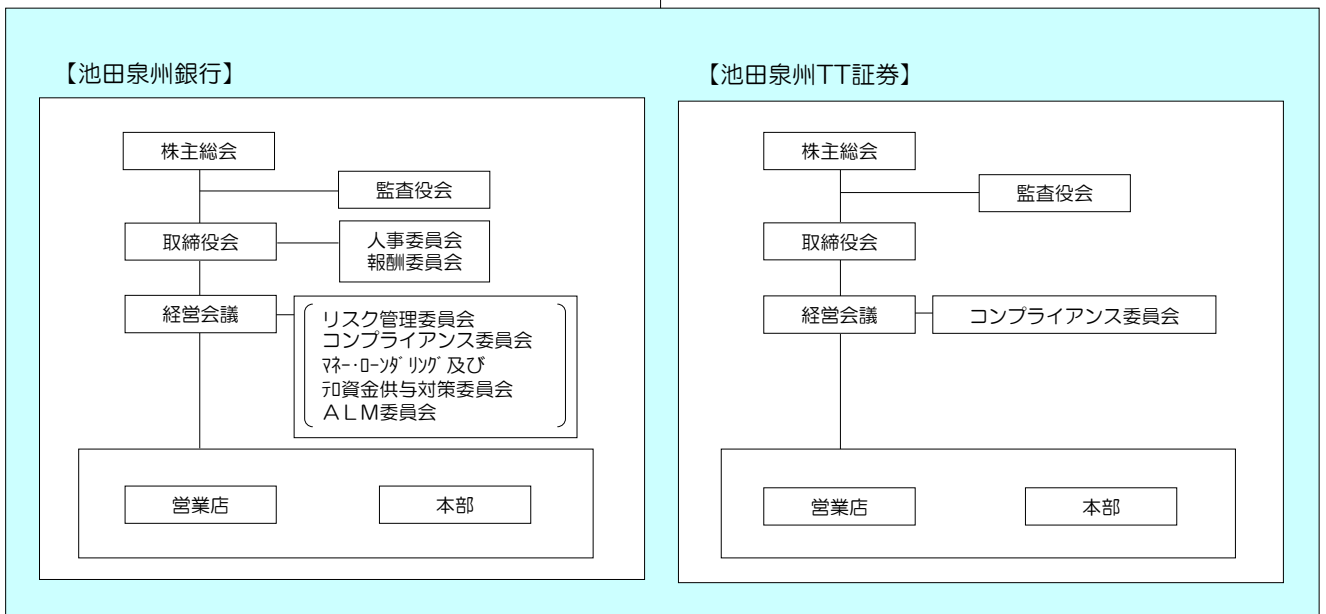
【池田泉州銀行】

株主総会

監査役会

取締役会

人事委員会
報酬委員会

経営会議

リスク管理委員会
コンプライアンス委員会
ﾏﾈｰ･ﾛｰﾝﾀﾞﾘﾝｸﾞ及び
ﾃﾛ資金供与対策委員会
ＡＬＭ委員会

営業店

本部

【池田泉州TT証券】

株主総会

監査役会

取締役会

経営会議

コンプライアンス委員会

営業店

本部